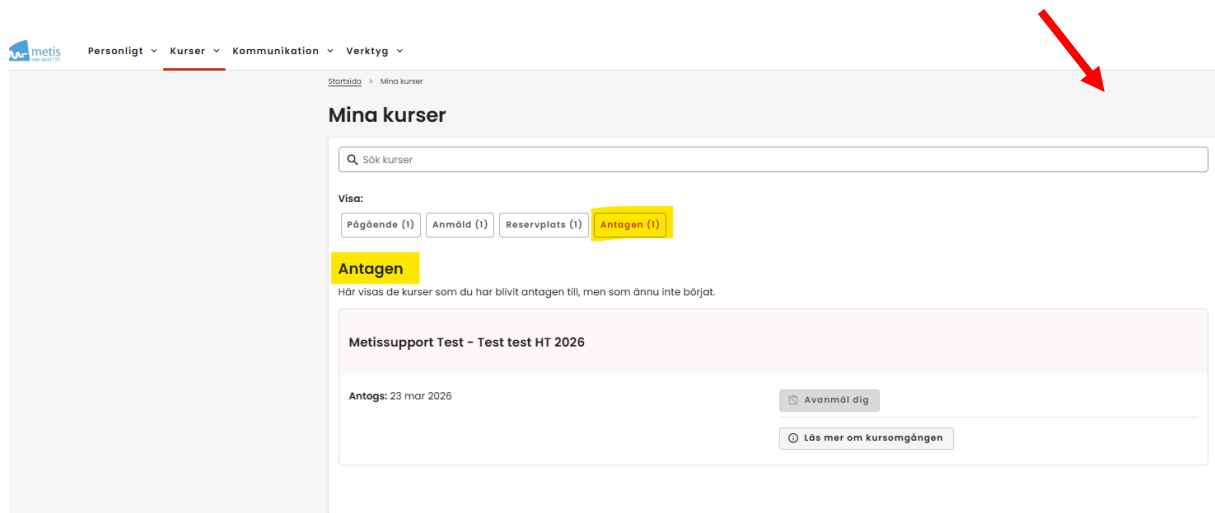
metis

Personligt Kurser Kommunikation Verktyg

Startsida > Mina kurser

Mina kurser

Sök kurser

Visa:

Pågående (1) Anmäld (1) Reservplats (1) Antagen (1)

Antagen

Här visas de kurser som du har blivit antagen till, men som ännu inte börjat.

Metissupport Test - Test test HT 2026

Antogs: 23 mar 2026

Avanmäl dig

Läs mer om kursomgången